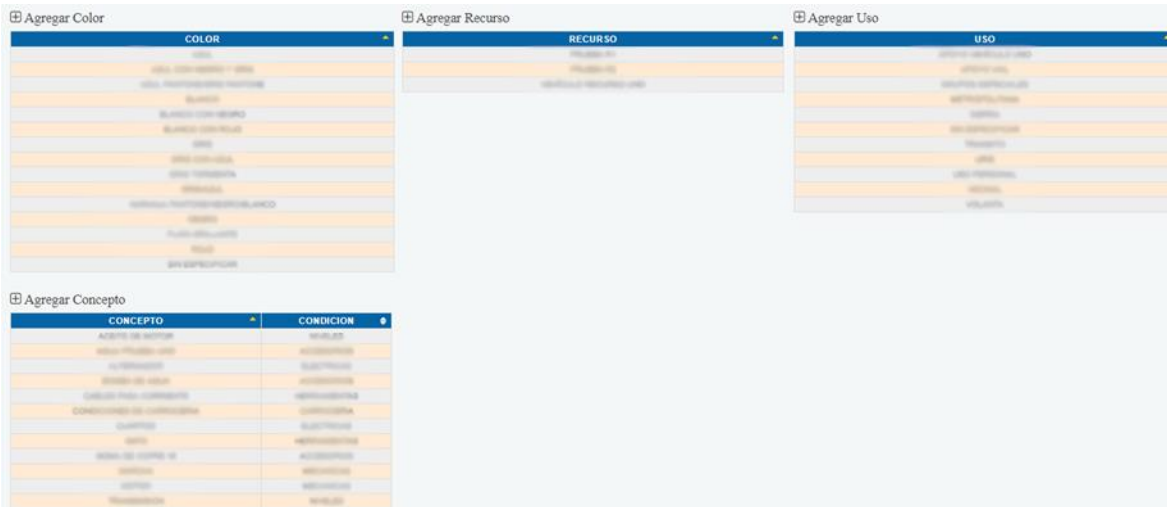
⊞ Agregar Color

| COLOR |
|---|
| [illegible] |
| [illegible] |
| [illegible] |
| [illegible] |
| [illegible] |
| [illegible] |
| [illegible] |
| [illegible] |
| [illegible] |
| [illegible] |
| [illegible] |
| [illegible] |
| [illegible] |
| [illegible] |
| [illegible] |

⊞ Agregar Recurso

| RECURSO |
|---|
| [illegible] |
| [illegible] |
| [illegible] |

⊞ Agregar Uso

| USO |
|---|
| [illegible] |
| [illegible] |
| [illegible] |
| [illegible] |
| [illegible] |
| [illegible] |
| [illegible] |
| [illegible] |
| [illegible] |
| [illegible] |
| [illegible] |

⊞ Agregar Concepto

| CONCEPTO | CONDICION |
|---|---|
| ACEITE DE MOTOR | NIVELES |
| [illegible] | ACCESORIOS |
| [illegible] | ELECTRICA |
| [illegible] | ACCESORIOS |
| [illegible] | HERRAMIENTAS |
| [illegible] | CARROCERIA |
| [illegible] | ELECTRICA |
| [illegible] | HERRAMIENTAS |
| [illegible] | ACCESORIOS |
| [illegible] | MECANICAS |
| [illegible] | MECANICAS |
| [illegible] | NIVELES |